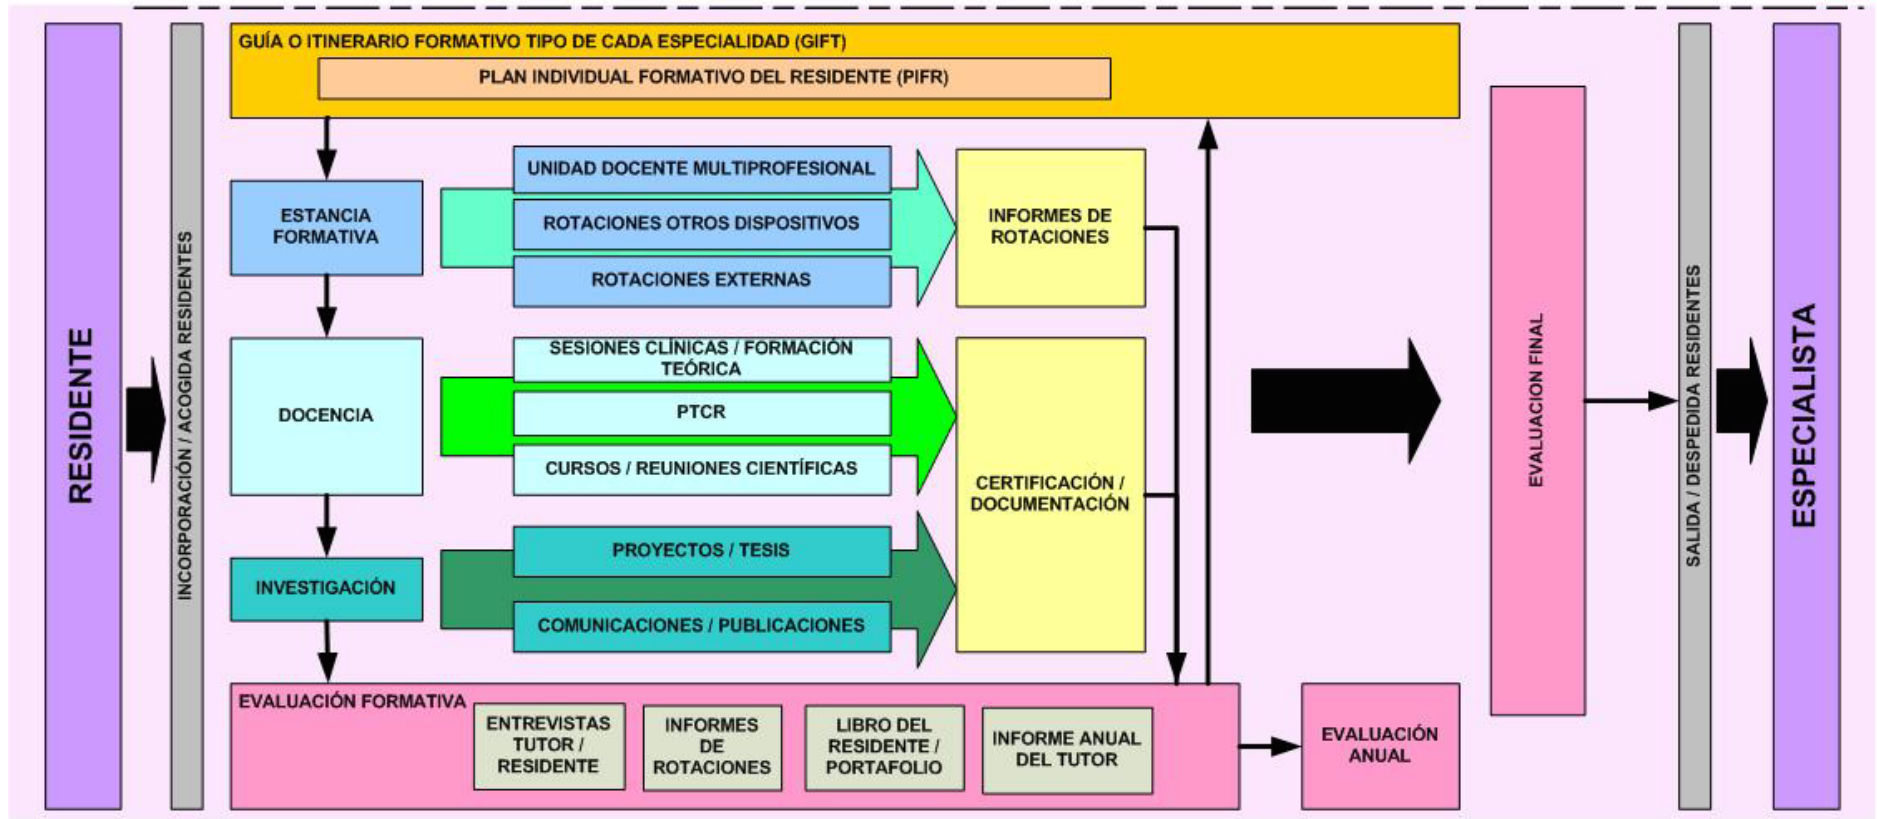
RESIDENTE

INCORPORACIÓN / ACOGIDA RESIDENTES

GUÍA O ITINERARIO FORMATIVO TIPO DE CADA ESPECIALIDAD (GIFT)

PLAN INDIVIDUAL FORMATIVO DEL RESIDENTE (PIFR)

ESTANCIA FORMATIVA

UNIDAD DOCENTE MULTIPROFESIONAL

ROTACIONES OTROS DISPOSITIVOS

ROTACIONES EXTERNAS

INFORMES DE ROTACIONES

DOCENCIA

SESIONES CLÍNICAS / FORMACIÓN TEÓRICA

PTCR

CURSOS / REUNIONES CIENTÍFICAS

CERTIFICACIÓN / DOCUMENTACIÓN

INVESTIGACIÓN

PROYECTOS / TESIS

COMUNICACIONES / PUBLICACIONES

EVALUACIÓN FORMATIVA

ENTREVISTAS TUTOR / RESIDENTE

INFORMES DE ROTACIONES

LIBRO DEL RESIDENTE / PORTAFOLIO

INFORME ANUAL DEL TUTOR

EVALUACIÓN ANUAL

EVALUACION FINAL

SALIDA / DESPEDIDA RESIDENTES

ESPECIALISTA